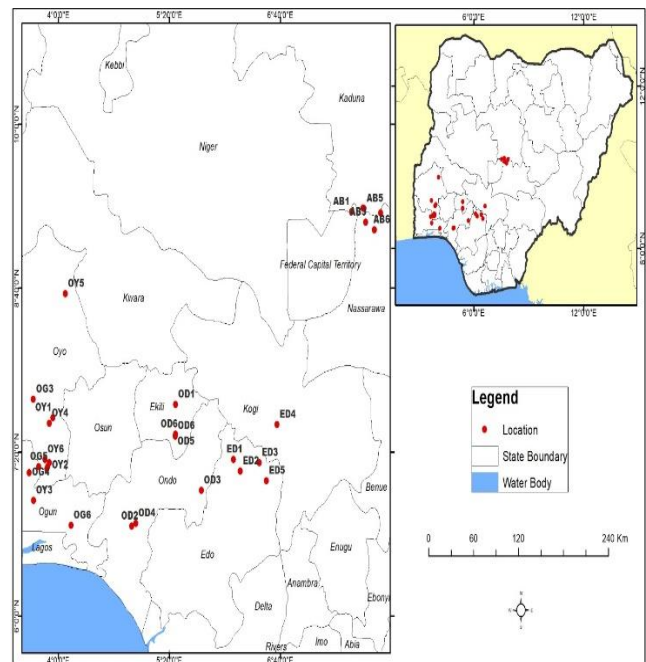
4°0'0"E
5°20'0"E
6°40'0"E
10°0'0"N
8°40'0"N
7°20'0"N
6°0'0"N
4°0'0"E
5°20'0"E
6°40'0"E

Kebbi
Kaduna
Niger
AB1
AB3
AB5
AB6
Federal Capital Territory
OY5
Kwara
Nassarawa
Oyo
OG3
OY1
OY4
Osun
Ekiti
OD1
OD6
OD6
OD5
Kogi
ED4
OY6
OG5
OY2
OG4
OY3
ED1
ED2
ED3
ED5
Ondo
OD3
Benue
Ogun
OG6
OD2
OD4
Lagos
Edo
Enugu
Anambra
Ebonyi
Delta
Imo
Abia
Rivers

6°0'0"E
12°0'0"E
12°0'0"N
6°0'0"N
6°0'0"E
12°0'0"E

Legend
Location
State Boundary
Water Body

0
60
120
240 Km